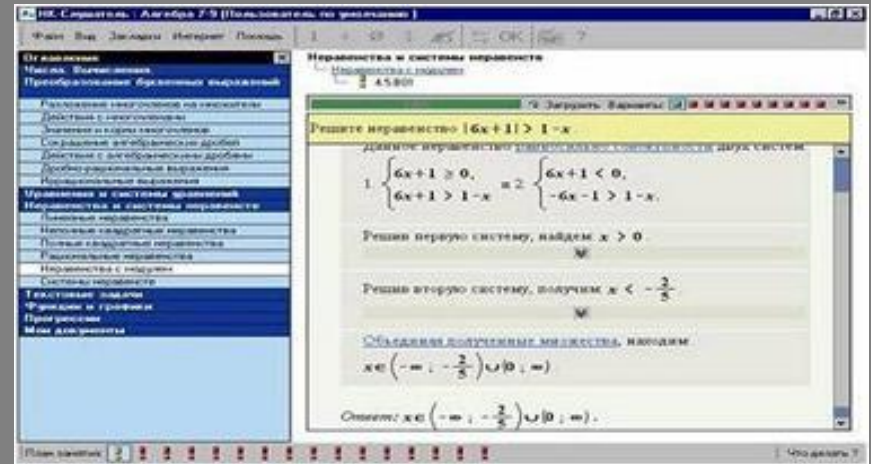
НК-Саратов : Алгебра 7-9 [Пользователь по умолчанию]

Файл Вид Закладки Интернет Помощь

OK

Оглавление
Числа. Вычисления.
Преобразование буквенных выражений
Разложение многочленов на множители
Действия с многочленами
Значения и корни многочленов
Сокращение алгебраических дробей
Действия с алгебраическими дробями
Дробно-рациональные выражения
Иррациональные выражения
Уравнения и системы уравнений
Неравенства и системы неравенств
Линейные неравенства
Неполные квадратные неравенства
Полные квадратные неравенства
Рациональные неравенства
Неравенства с модулем
Системы неравенств
Текстовые задачи
Функции и графики
Прогрессии
Мои документы

Неравенства и системы неравенств
Неравенства с модулем
45800

Загрузить Варианты

Решите неравенство $|6x+1| > 1-x$

Данное неравенство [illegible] двух систем:

1. $\begin{cases}6x+1 \geq 0,\\ 6x+1 > 1-x\end{cases}$ и 2. $\begin{cases}6x+1 < 0,\\ -6x-1 > 1-x.\end{cases}$

Решим первую систему, найдем $x > 0$.

Решим вторую систему, получим $x < -\frac{2}{5}$

Объединив полученные множества, находим

$x \in \left(-\infty ; -\frac{2}{5}\right) \cup (0 ; \infty)$

Ответ: $x \in \left(-\infty ; -\frac{2}{5}\right) \cup (0 ; \infty)$.

План занятий 2

Что делать ?